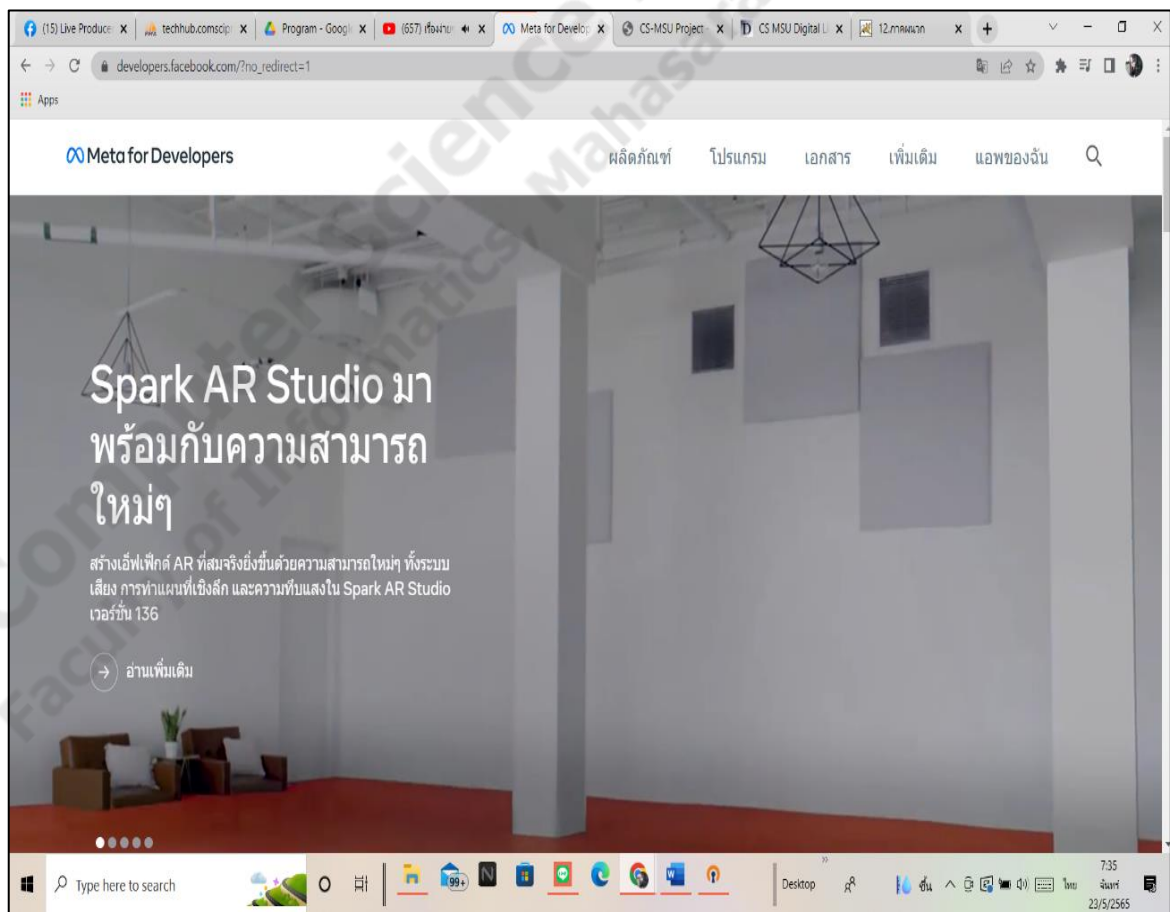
(15) Live Produce | techhub.comscip | Program - Googl | (657) เรื่องง่าย | Meta for Develop | CS-MSU Project | CS MSU Digital L | 12.ภาคผนวก

developers.facebook.com/?no_redirect=1

Apps

Meta for Developers

ผลิตภัณฑ์ โปรแกรม เอกสาร เพิ่มเติม แอพของฉัน

Spark AR Studio มาพร้อมกับความสามารถใหม่ๆ

สร้างเอ็ฟเฟ็กต์ AR ที่สมจริงยิ่งขึ้นด้วยความสามารถใหม่ๆ ทั้งระบบเสียง การทำแผนที่เชิงลึก และความทึบแสงใน Spark AR Studio เวอร์ชัน 136

อ่านเพิ่มเติม

Computer Science Faculty of Informatics Mahasarakham

Type here to search

99+

Desktop

ฝน

ไทย

7:35
จันทร์
23/5/2565